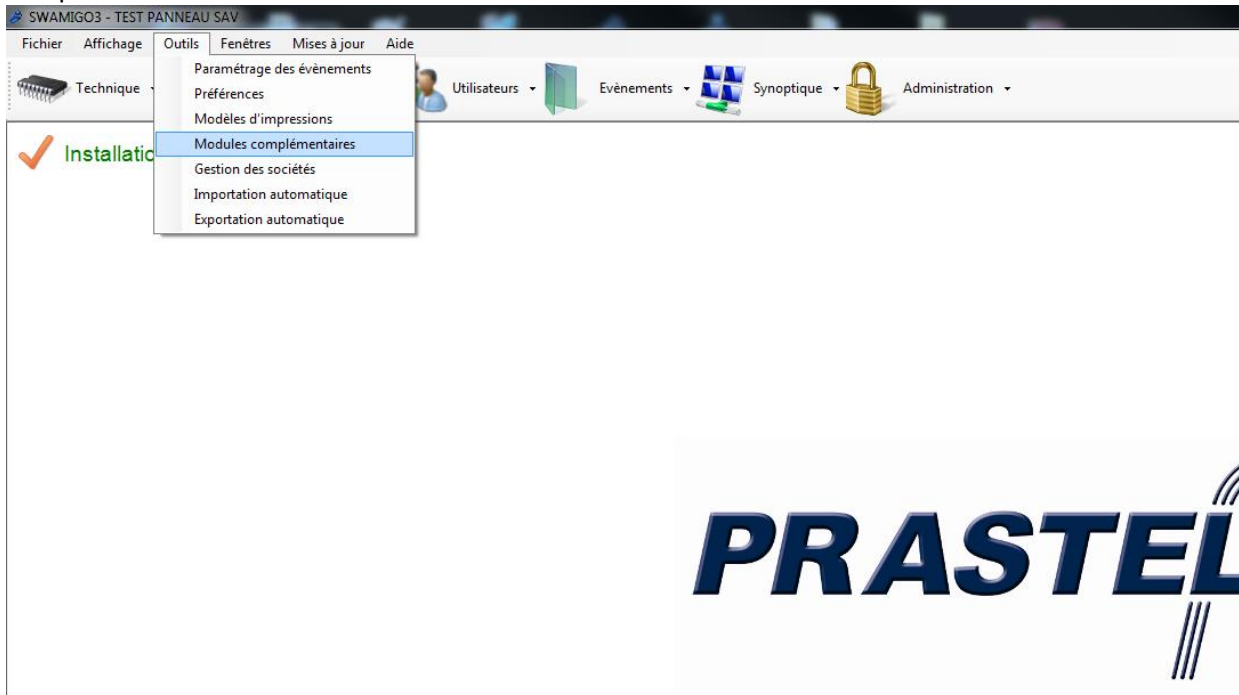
SWAMIGO3 - TEST PANNEAU SAV

Fichier Affichage Outils Fenêtres Mises à jour Aide

Technique

Paramétrage des évènements
Préférences
Modèles d'impressions
Modules complémentaires
Gestion des sociétés
Importation automatique
Exportation automatique

Utilisateurs Evènements Synoptique Administration

Installatio

PRASTEL